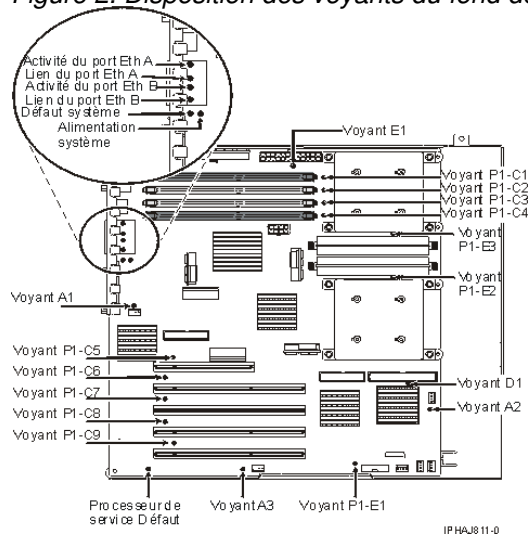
Figure 2. Disposition des voyants du fond d

Activité du port Eth A
Lien du port Eth A
Activité du port Eth B
Lien du port Eth B
Défaut système
Alimentation système
Voyant E1
Voyant P1-C1
Voyant P1-C2
Voyant P1-C3
Voyant P1-C4
Voyant P1-E3
Voyant P1-E2
Voyant A1
Voyant P1-C5
Voyant P1-C6
Voyant P1-C7
Voyant P1-C8
Voyant P1-C9
Voyant D1
Voyant A2
Processeur de service Défaut
Voyant A3
Voyant P1-E1
IPHAJ811-0